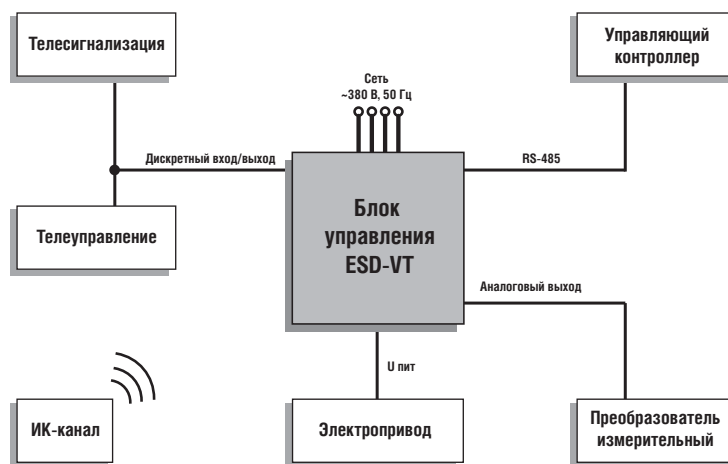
Телесигнализация

Управляющий контроллер

Сеть
~380 В, 50 Гц

Дискретный вход/выход

RS-485

Блок управления ESD-VT

Телеуправление

Аналоговый выход

U пит

ИК-канал

Электропривод

Преобразователь измерительный